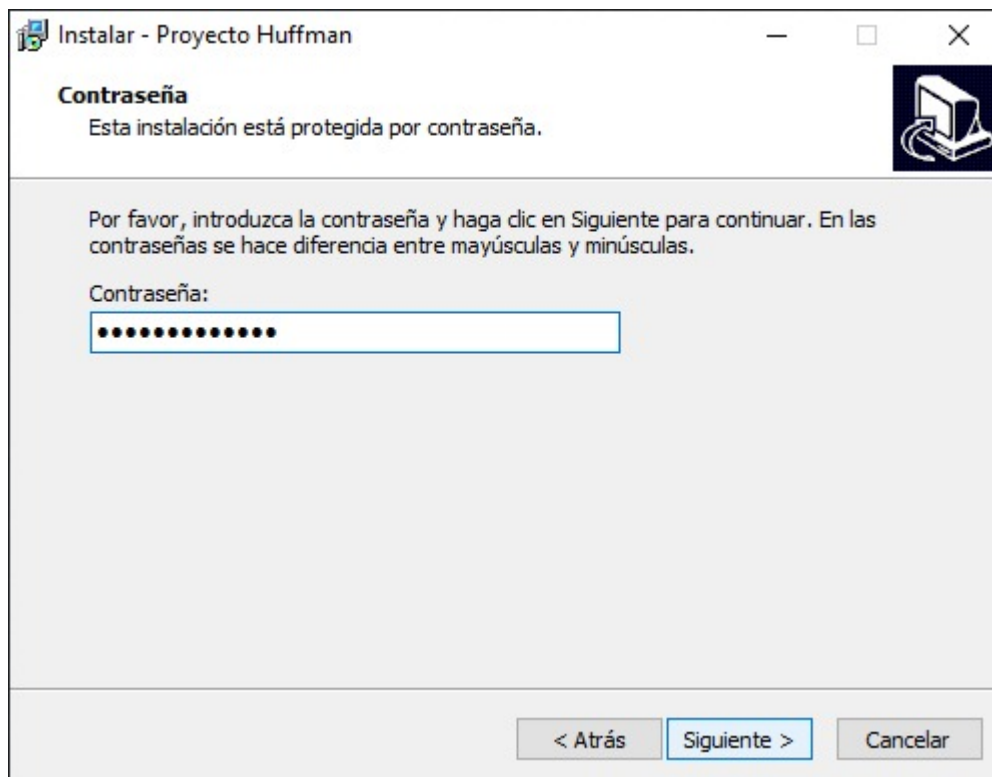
Instalar - Proyecto Huffman

Contraseña
Esta instalación está protegida por contraseña.

Por favor, introduzca la contraseña y haga clic en Siguiente para continuar. En las contraseñas se hace diferencia entre mayúsculas y minúsculas.

Contraseña:
••••••••••••••

< Atrás   Siguiente >   Cancelar